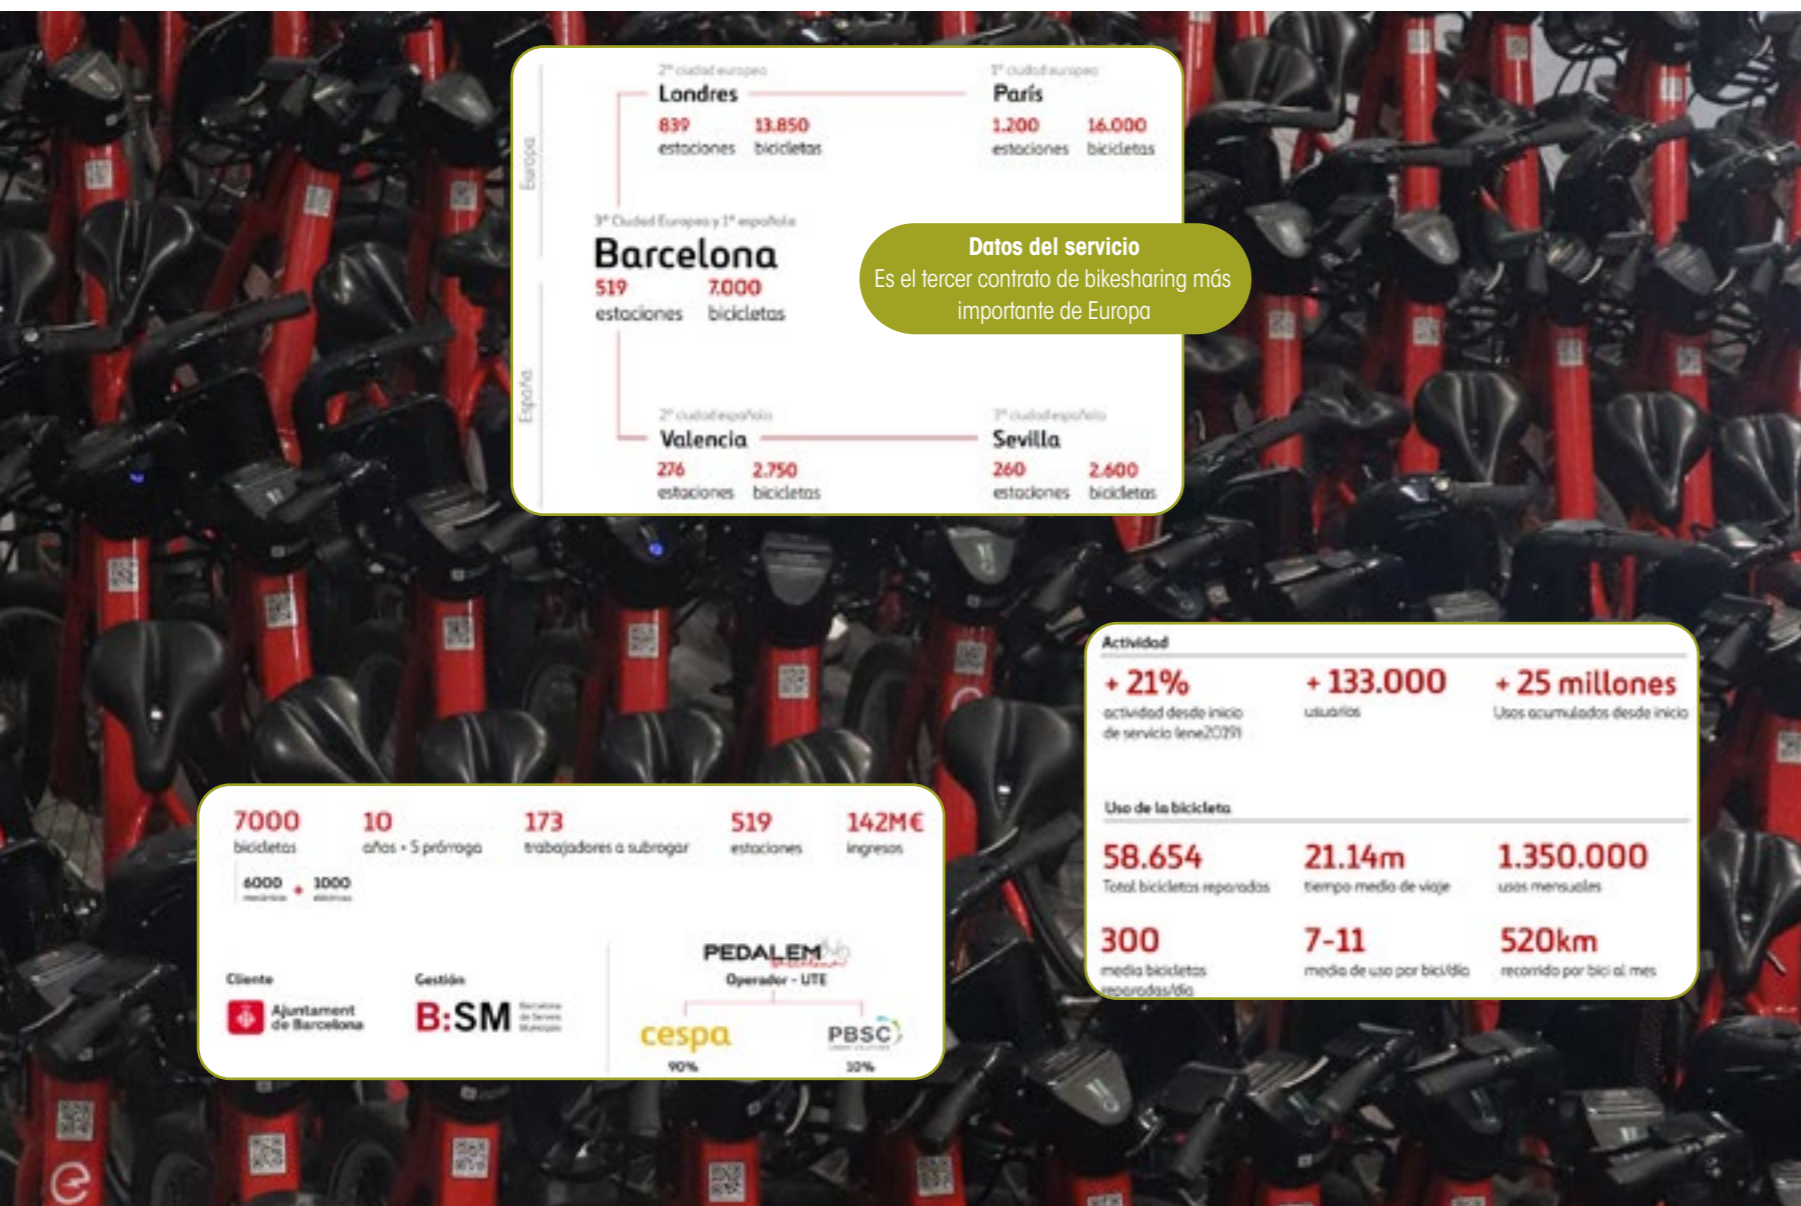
Europa

2ª ciudad europea
Londres
839 estaciones
13.850 bicicletas

1ª ciudad europea
París
1.200 estaciones
16.000 bicicletas

3ª Ciudad Europea y 1ª española
Barcelona
519 estaciones
7.000 bicicletas

Datos del servicio
Es el tercer contrato de bikesharing más importante de Europa

España

2ª ciudad española
Valencia
276 estaciones
2.750 bicicletas

3ª ciudad española
Sevilla
260 estaciones
2.600 bicicletas

Actividad
+ 21% actividad desde inicio de servicio (ene2019)
+ 133.000 usuarios
+ 25 millones Usos acumulados desde inicio

Uso de la bicicleta
58.654 Total bicicletas reparadas
21.14m tiempo medio de viaje
1.350.000 usos mensuales
300 media bicicletas reparadas/día
7-11 media de uso por bici/día
520km recorrido por bici al mes

7000 bicicletas
6000 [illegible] + 1000 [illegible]
10 años + 5 prórroga
173 trabajadores a subrogar
519 estaciones
142M€ ingresos

Cliente
Ajuntament de Barcelona

Gestión
B:SM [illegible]

PEDALEM
Operador - UTE
cespa 90%
PBSC 10%